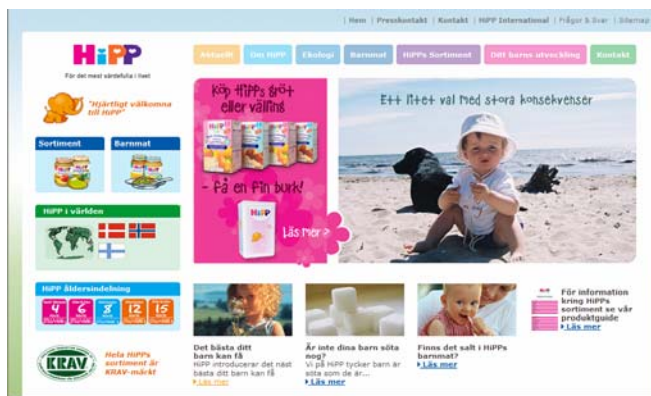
| Hem | Presskontakt | Kontakt | HiPP International | Frågor & Svar | Sitemap

HiPP
För det mest värdefulla i livet

Aktuellt | Om HiPP | Ekologi | Barnmat | HiPPs Sortiment | Ditt barns utveckling | Kontakt

"Hjärtligt välkomna till HiPP"

Köp HiPPs gröt eller välling
- Få en fin burk!
Läs mer >

Ett litet val med stora konsekvenser

Sortiment
Barnmat

HiPP i världen

HiPP åldersindelning
4 6 8 12 15

KRAV
Hela HiPPs sortiment är KRAV-märkt

Det bästa ditt barn kan få
HiPP introducerar det näst bästa ditt barn kan få
Läs mer

Är inte dina barn söta nog?
Vi på HiPP tycker barn är söta som de är...
Läs mer

Finns det salt i HiPPs barnmat?
Läs mer

För information kring HiPPs sortiment se vår produktguide
Läs mer